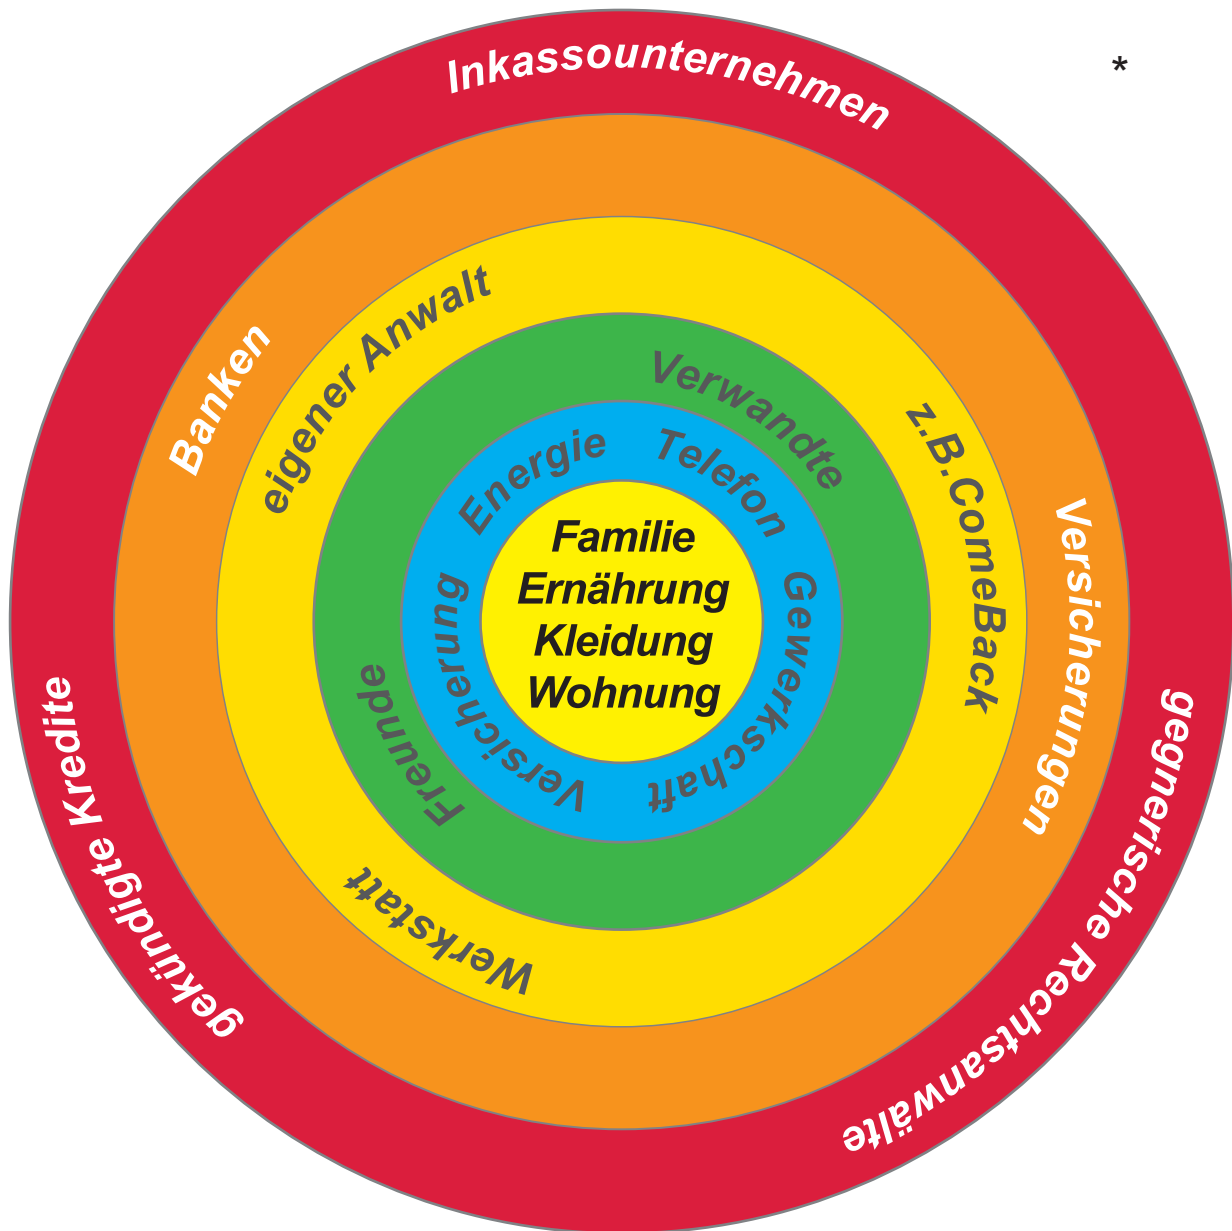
*

Familie
Ernährung
Kleidung
Wohnung

Energie
Telefon
Gewerkschaft
Versicherung

Verwandte
Freunde

eigener Anwalt
z.B.ComeBack
Werkstatt

Banken
Versicherungen

Inkassounternehmen
gegnerische Rechtsanwälte
gekündigte Kredite